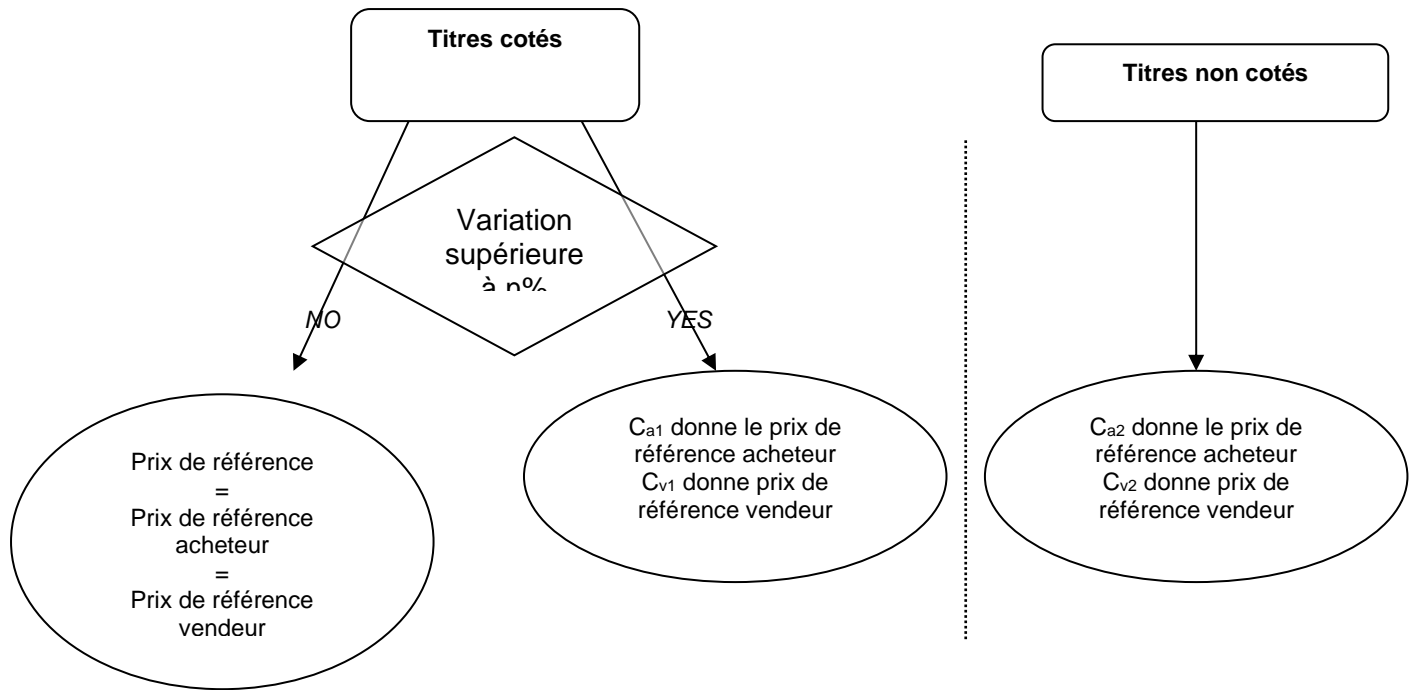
Titres cotés

Variation supérieure à n%

NO

YES

Prix de référence = Prix de référence acheteur = Prix de référence vendeur

$C_{a1}$ donne le prix de référence acheteur $C_{v1}$ donne prix de référence vendeur

Titres non cotés

$C_{a2}$ donne le prix de référence acheteur $C_{v2}$ donne prix de référence vendeur